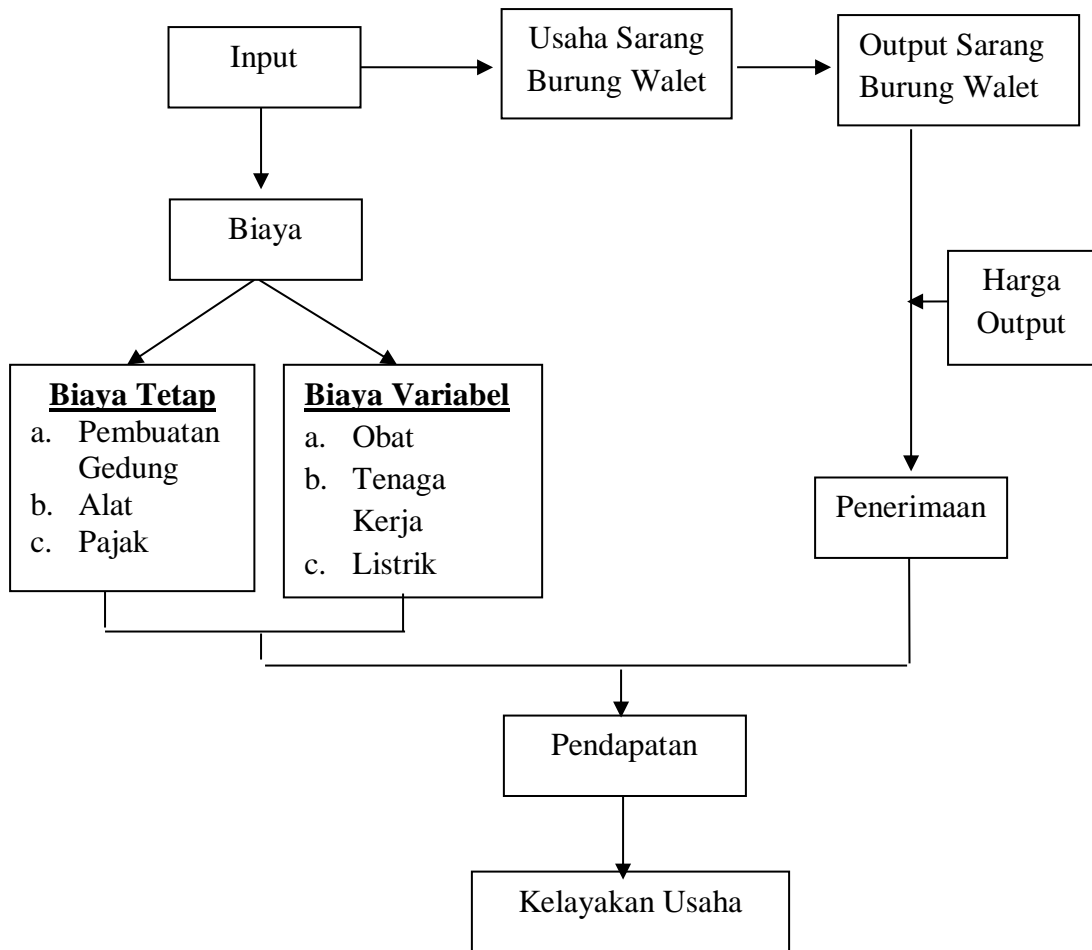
Input

Usaha Sarang Burung Walet

Output Sarang Burung Walet

Biaya

Harga Output

Biaya Tetap
a. Pembuatan Gedung
b. Alat
c. Pajak

Biaya Variabel
a. Obat
b. Tenaga Kerja
c. Listrik

Penerimaan

Pendapatan

Kelayakan Usaha